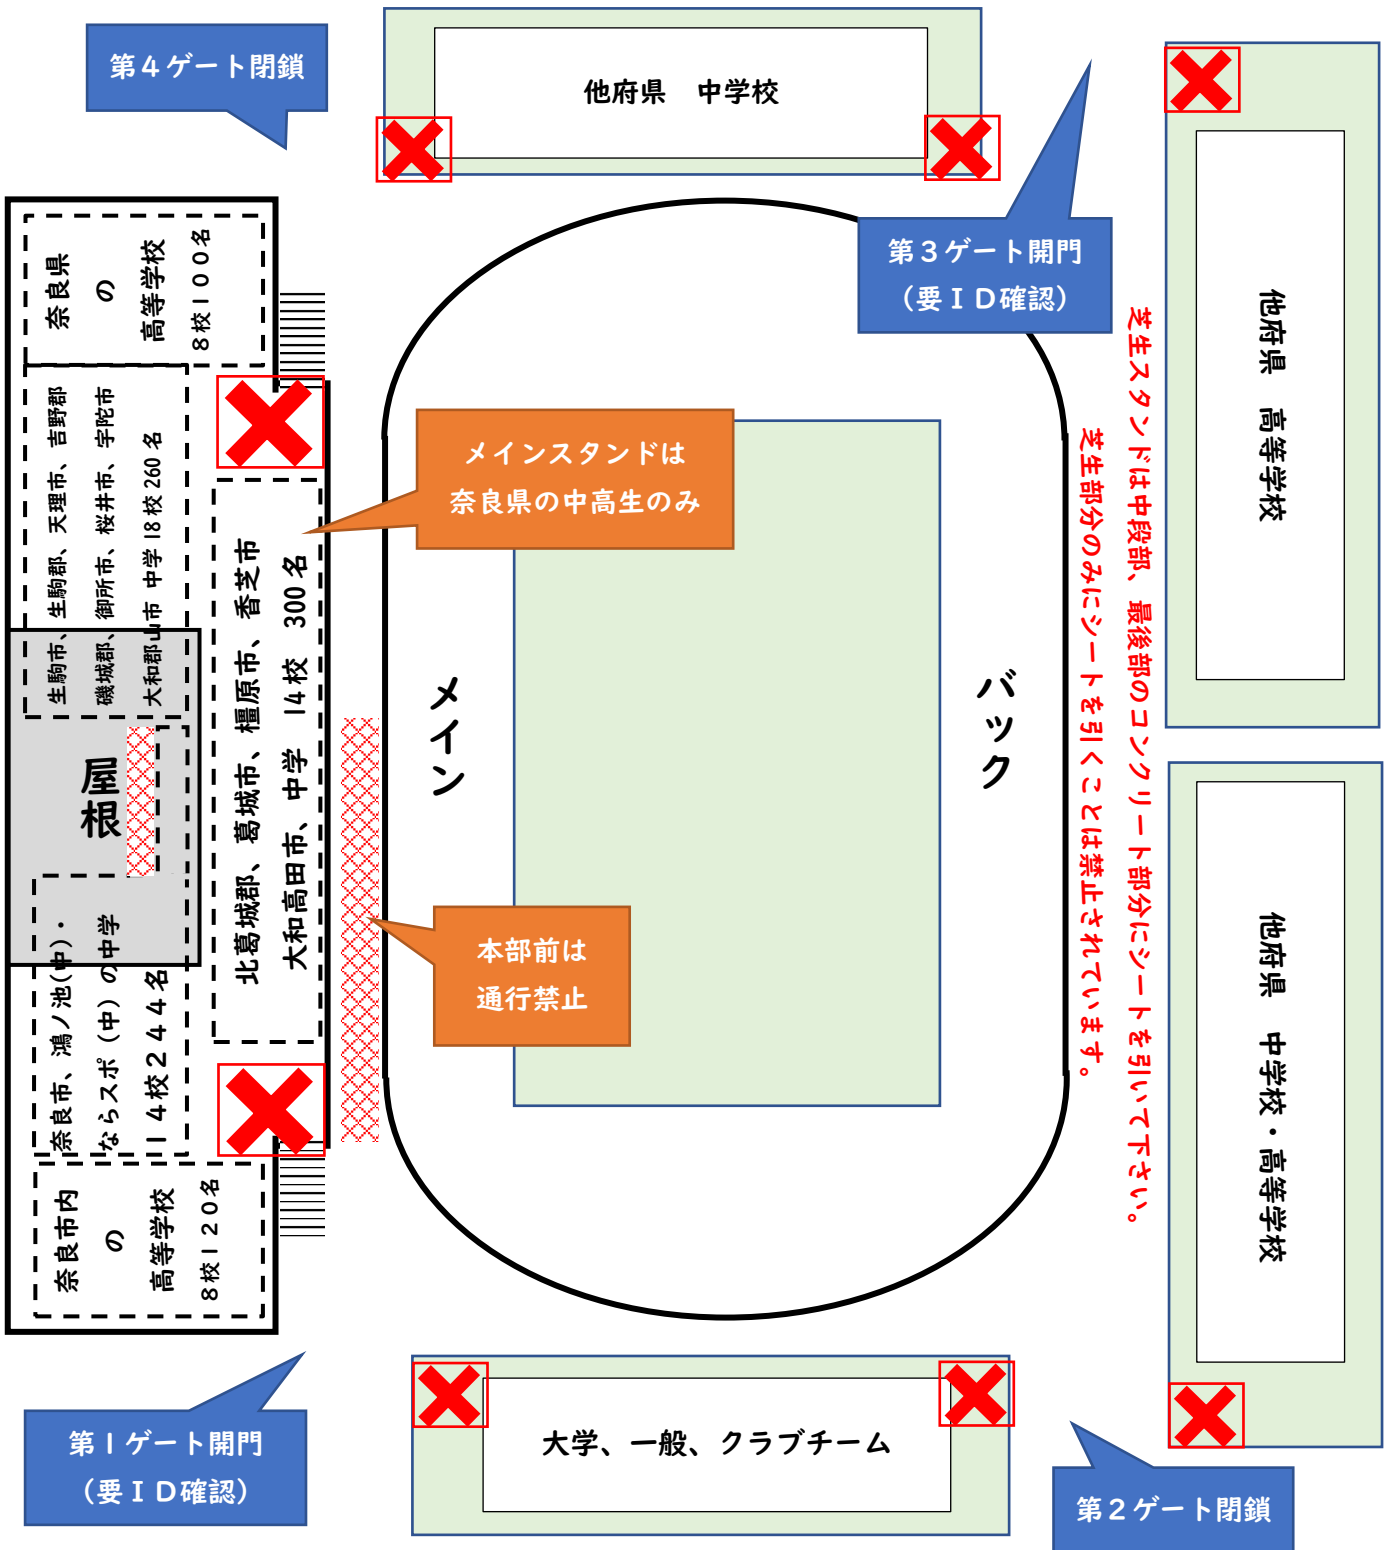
第４ゲート閉鎖

他府県　中学校

第３ゲート開門
（要ＩＤ確認）

奈良県の高等学校
８校１００名

生駒郡、天理市、吉野郡
生駒市、御所市、桜井市、宇陀市
磯城郡、大和郡山市　中学 18 校 260 名

屋根

北葛城郡、葛城市、橿原市、香芝市
大和高田市、中学　１４校　300 名

奈良市、鴻ノ池(中)・
ならスポ（中）の中学
１４校２４４名

奈良市内の高等学校
８校１２０名

メインスタンドは
奈良県の中高生のみ

メイン

バック

本部前は
通行禁止

芝生スタンドは中段部、最後部のコンクリート部分にシートを引いて下さい。
芝生部分のみにシートを引くことは禁止されています。

他府県　高等学校

他府県　中学校・高等学校

大学、一般、クラブチーム

第１ゲート開門
（要ＩＤ確認）

第２ゲート閉鎖